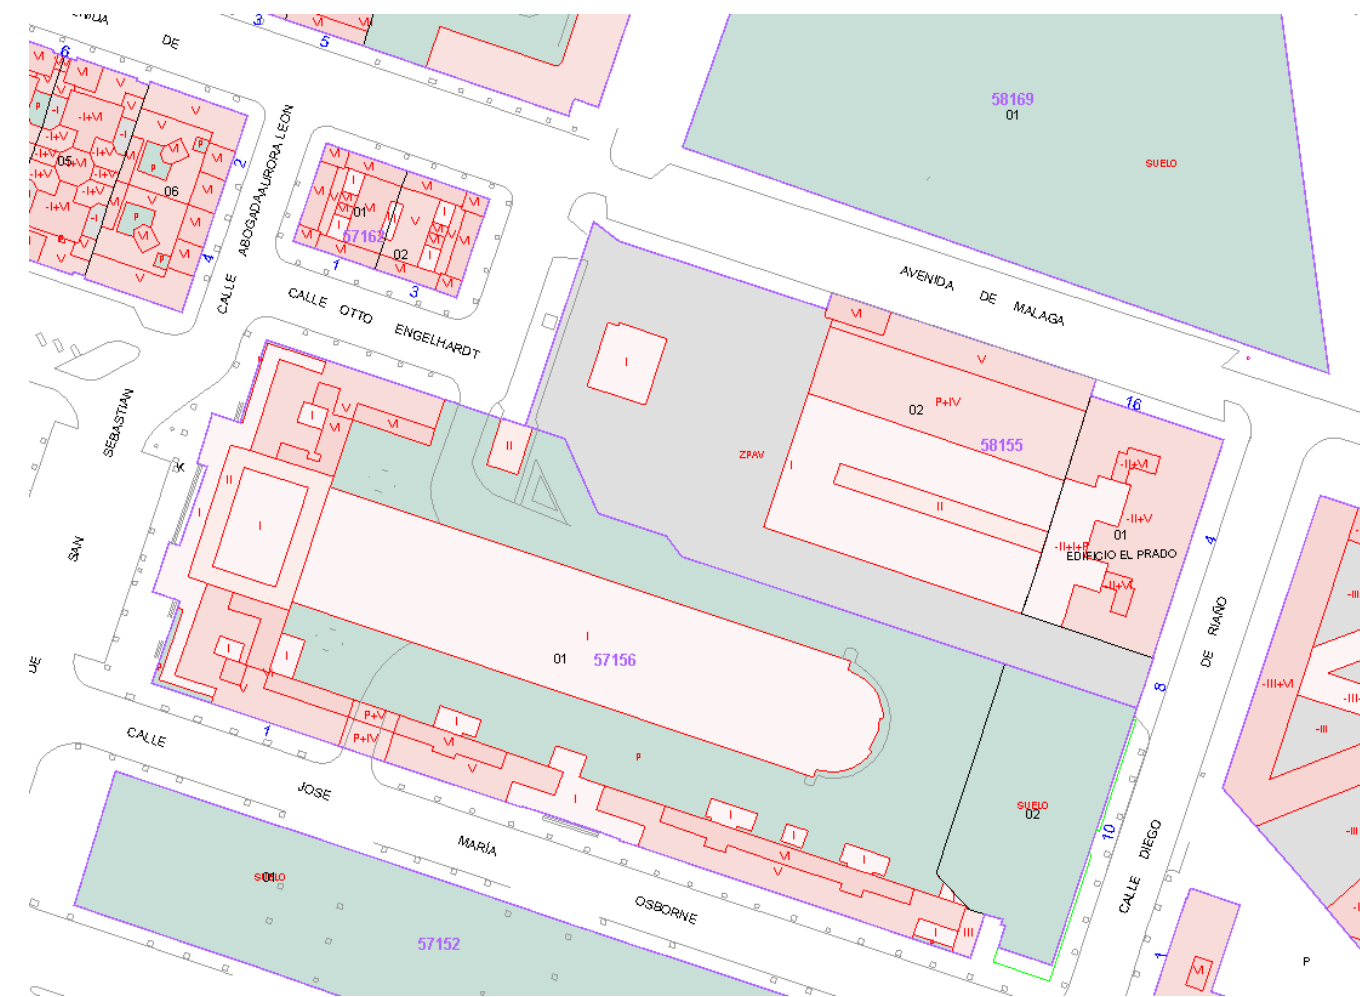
ENIDA DE
3
5
6
VI
-I+VI
05
-I+VI
06
-I+VI
P
2
4
CALLE ABOGADA AURORA LEON
VI
01
57162
02
1
3
CALLE OTTO ENGELHARDT
58169
01
SUELO
AVENIDA DE MALAGA
VI
V
02
P+IV
58155
16
-II+VI
-II+V
01
-II+I+P
EDIFICIO EL PRADO
-II+VI
II
ZPAV
I
4
DE RIAÑO
8
SEBASTIAN
SAN
DE
K
I
II
VI
01
57156
P
P+V
P+IV
1
CALLE JOSE MARÍA OSBORNE
SUELO
02
10
CALLE DIEGO
SUELO
01
57152
III
1
VI
P
-III+VI
-III
-III
-III
-III